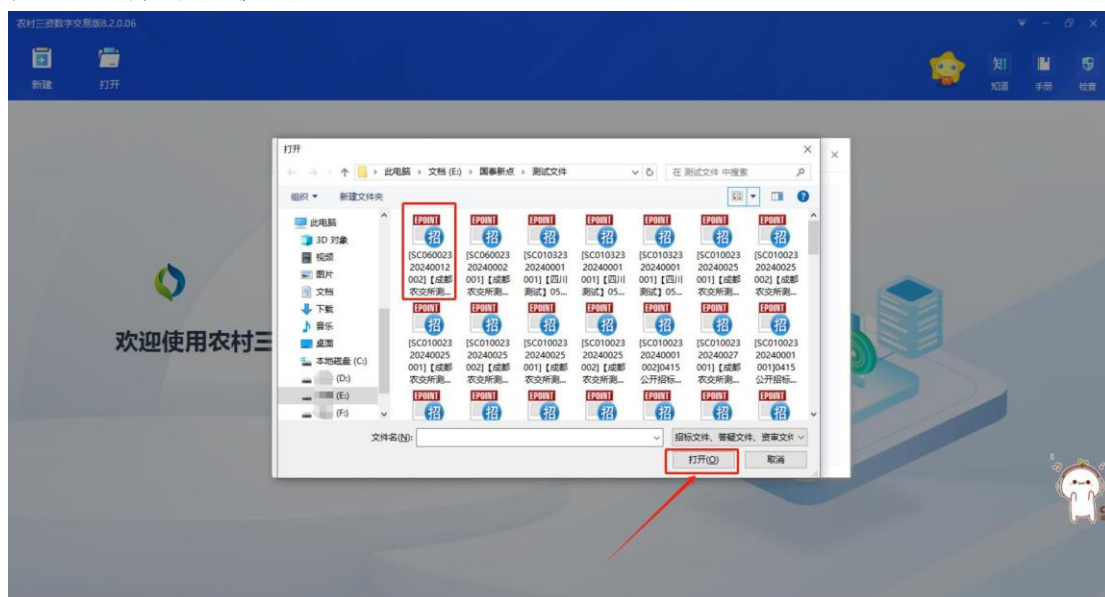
农村三资数字交易版8.2.0.06

新建 打开

知 知道 手册 检查

欢迎使用农村三

打开

此电脑 › 文档 (E:) › 国泰新点 › 测试文件

在 测试文件 中搜索

组织 ▾ 新建文件夹

此电脑
3D 对象
视频
图片
文档
下载
音乐
桌面
本地磁盘 (C:)
(D:)
(E:)
(F:)

EPOINT 招
[SC060023 20240012 002]【成都农交所测...
EPOINT 招
[SC060023 20240002 001]【成都农交所测...
EPOINT 招
[SC010323 20240001 001]【四川测试】05...
EPOINT 招
[SC010323 20240001 001]【四川测试】05...
EPOINT 招
[SC010323 20240001 002]【四川测试】05...
EPOINT 招
[SC010023 20240025 001]【成都农交所测...
EPOINT 招
[SC010023 20240025 002]【成都农交所测...

EPOINT 招
[SC010023 20240025 001]【成都农交所测...
EPOINT 招
[SC010023 20240025 002]【成都农交所测...
EPOINT 招
[SC010023 20240025 001]【成都农交所测...
EPOINT 招
[SC010023 20240025 002]【成都农交所测...
EPOINT 招
[SC010023 20240001 002]0415公开招标...
EPOINT 招
[SC010023 20240027 001]【成都农交所测...
EPOINT 招
[SC010023 20240001 001]0415公开招标...

EPOINT 招
EPOINT 招
EPOINT 招
EPOINT 招
EPOINT 招
EPOINT 招
EPOINT 招

文件名(N):

招标文件、答疑文件、资审文件

打开(O) 取消